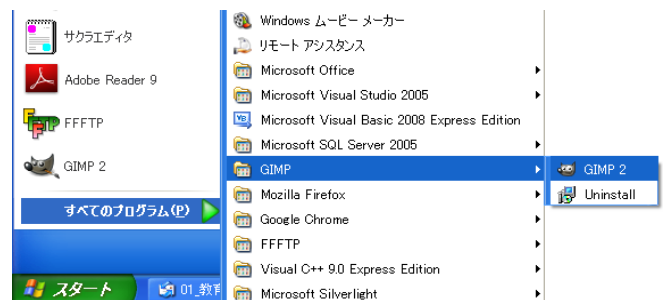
サクラエディタ
Adobe Reader 9
FFFTP
GIMP 2
すべてのプログラム(P)
スタート
01_教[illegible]

Windows ムービー メーカー
リモート アシスタンス
Microsoft Office
Microsoft Visual Studio 2005
Microsoft Visual Basic 2008 Express Edition
Microsoft SQL Server 2005
GIMP
Mozilla Firefox
Google Chrome
FFFTP
Visual C++ 9.0 Express Edition
Microsoft Silverlight

GIMP 2
Uninstall